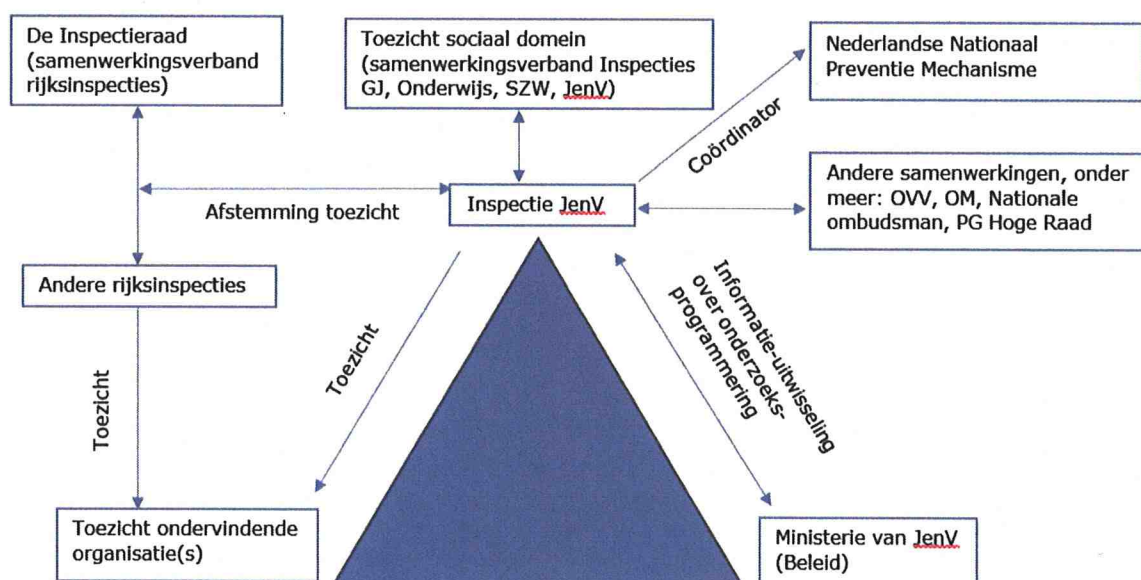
De Inspectieraad (samenwerkingsverband rijksinspecties)

Toezicht sociaal domein (samenwerkingsverband Inspecties GJ, Onderwijs, SZW, JenV)

Nederlandse Nationaal Preventie Mechanisme

Coördinator

Andere samenwerkingen, onder meer: OVV, OM, Nationale ombudsman, PG Hoge Raad

Afstemming toezicht

Inspectie JenV

Andere rijksinspecties

Toezicht

Toezicht

Informatie-uitwisseling over onderzoeks-programmering

Toezicht ondervindende organisatie(s)

Ministerie van JenV (Beleid)